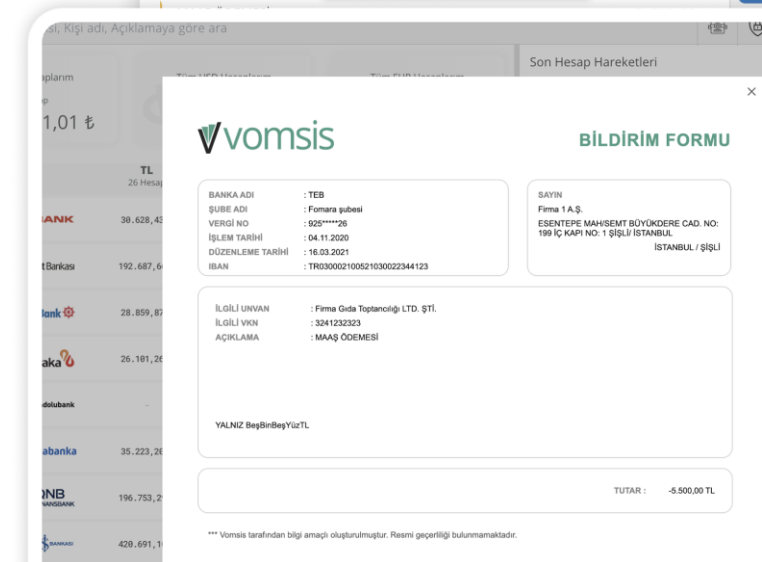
si, Kişi adı, Açıklamaya göre ara

Son Hesap Hareketleri

aplarım

1,01 ₺

TL
26 Hesap

ANK 30.628,43

tBankası 192.687,6

Bank 28.859,87

aka 26.101,26

dolubank

abanka 35.223,20

QNB 196.753,2

420.691,1

vomsis

BİLDİRİM FORMU

×

| | |
|---|---|
| BANKA ADI | : TEB |
| ŞUBE ADI | : Fomara şubesi |
| VERGİ NO | : 925*****26 |
| İŞLEM TARİHİ | : 04.11.2020 |
| DÜZENLEME TARİHİ | : 16.03.2021 |
| IBAN | : TR030002100521030022344123 |

SAYIN
Firma 1 A.Ş.
ESENTEPE MAH/SEMT BÜYÜKDERE CAD. NO: 199 İÇ KAPI NO: 1 ŞİŞLİ/ İSTANBUL
İSTANBUL / ŞİŞLİ

| | |
|---|---|
| İLGİLİ UNVAN | : Firma Gıda Toptancılığı LTD. ŞTİ. |
| İLGİLİ VKN | : 3241232323 |
| AÇIKLAMA | : MAAŞ ÖDEMESİ |

YALNIZ BeşBinBeşYüzTL

TUTAR : -5.500,00 TL

*** Vomsis tarafından bilgi amaçlı oluşturulmuştur. Resmi geçerliliği bulunmamaktadır.